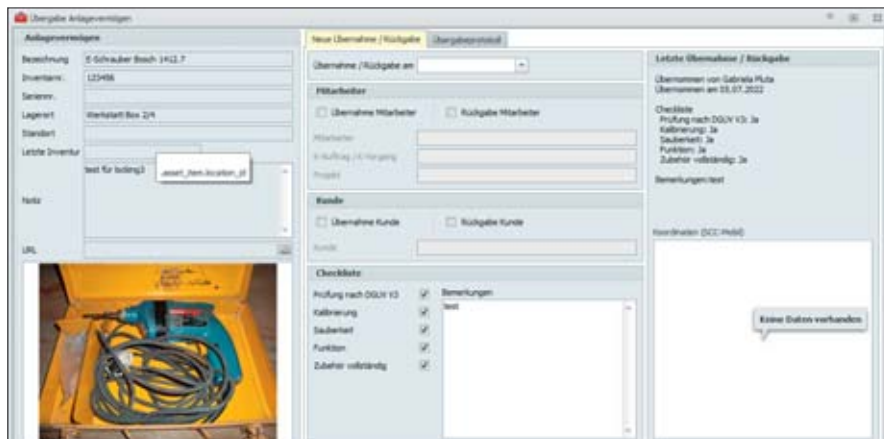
Übergabe Anlagevermögen

Anlagevermögen

Bezeichnung: E-Schrauber Bosch 1412.7
Inventarnr.: 123456
Seriennr.:
Lagerort: Werkstatt Box 2/4
Standort
Letzte Inventur
Notiz: test für boting3
_asset_item.location_id
URL

Neue Übernahme / Rückgabe | Übergabeprotokoll

Übernahme / Rückgabe am

Mitarbeiter
Übernahme Mitarbeiter
Rückgabe Mitarbeiter
Mitarbeiter
K-Auftrag / K-Vorgang
Projekt

Kunde
Übernahme Kunde
Rückgabe Kunde
Kunde

Checkliste
Prüfung nach DGUV V3
Kalibrierung
Sauberkeit
Funktion
Zubehör vollständig
Bemerkungen
test

Letzte Übernahme / Rückgabe

Übernommen von Gabriela Pluta
Übernommen am 05.07.2022

Checkliste
Prüfung nach DGUV V3: Ja
Kalibrierung: Ja
Sauberkeit: Ja
Funktion: Ja
Zubehör vollständig: Ja

Bemerkungen: test

Koordinaten (GCC Mobil)

Keine Daten vorhanden